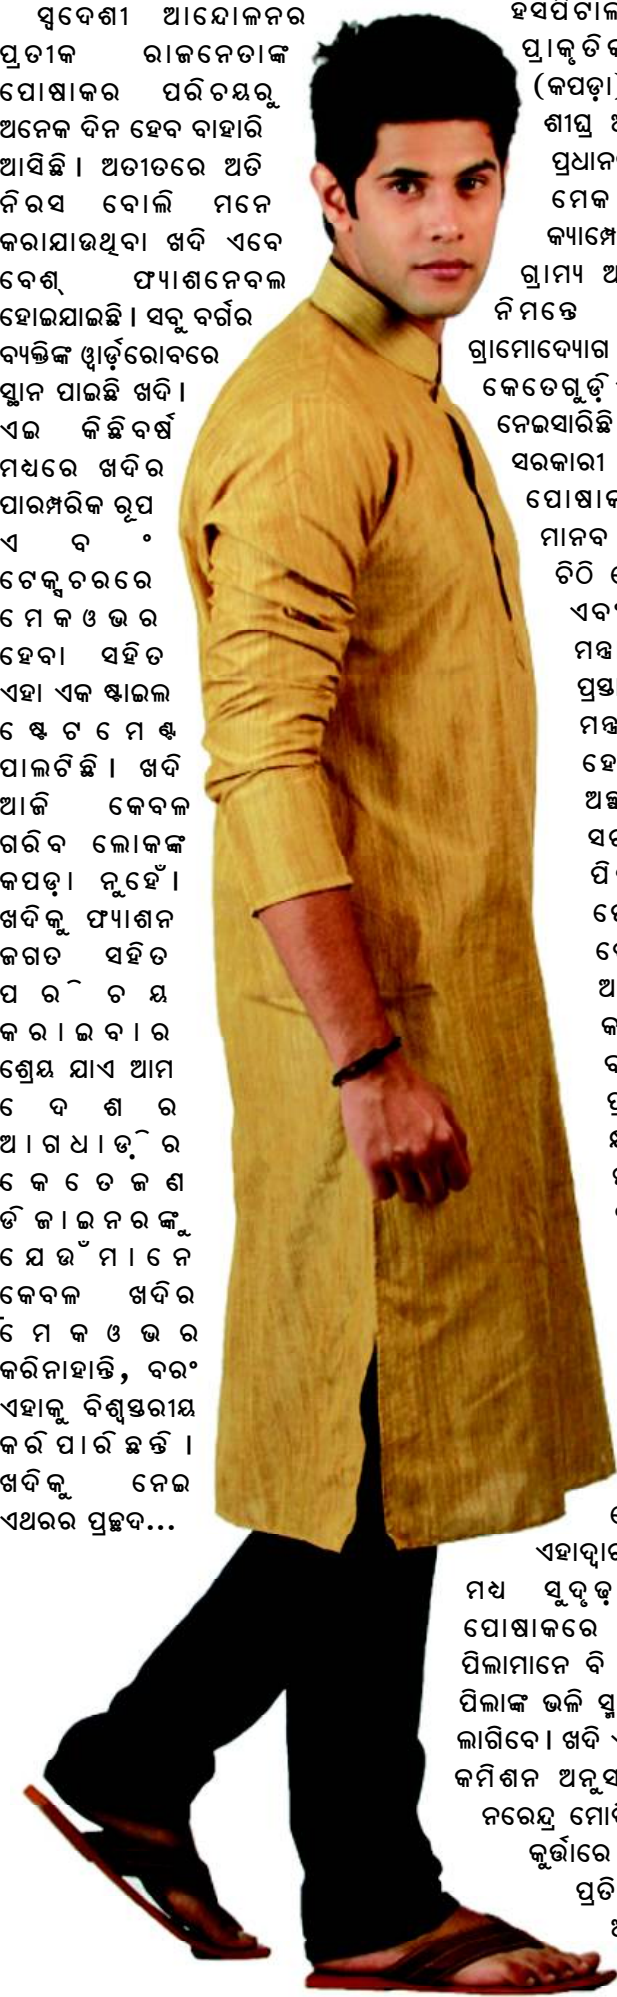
ସ୍ୱଦେଶୀ ଆନ୍ଦୋଳନର ପ୍ରତୀକ ରାଜନେତାଙ୍କ ପୋଷାକର ପରିଚୟରୁ ଅନେକ ଦିନ ହେବ ବାହାରି ଆସିଛି । ଅତୀତରେ ଅତି ନିରସ ବୋଲି ମନେ କରାଯାଉଥିବା ଖଦି ଏବେ ବେଶ୍ ଫ୍ୟାଶନେବଲ ହୋଇଯାଇଛି । ସବୁ ବର୍ଗର ବ୍ୟକ୍ତିଙ୍କ ଓ୍ୱାର୍ଡ଼ରୋବରେ ସ୍ଥାନ ପାଇଛି ଖଦି । ଏଇ କିଛିବର୍ଷ ମଧ୍ୟରେ ଖଦିର ପାରମ୍ପରିକ ରୂପ ଏବଂ ଟେକ୍ସଚରରେ ମେକଓଭର ହେବା ସହିତ ଏହା ଏକ ଷ୍ଟାଇଲ ଷ୍ଟେଟମେଣ୍ଟ ପାଲଟିଛି । ଖଦି ଆଜି କେବଳ ଗରିବ ଲୋକଙ୍କ କପଡ଼ା ନୁହେଁ । ଖଦିକୁ ଫ୍ୟାଶନ ଜଗତ ସହିତ ପରିଚୟ କରାଇବାର ଶ୍ରେୟ ଯାଏ ଆମ ଦେଶର ଆଗଧାଡ଼ିର କେତେଜଣ ଡିଜାଇନରଙ୍କୁ, ଯେଉଁମାନେ କେବଳ ଖଦିର ମେକଓଭର କରିନାହାନ୍ତି, ବରଂ ଏହାକୁ ବିଶ୍ୱସ୍ତରୀୟ କରିପାରିଛନ୍ତି । ଖଦିକୁ ନେଇ ଏଥରର ପ୍ରଚ୍ଛଦ...

ହସପିଟାଲ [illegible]
ପ୍ରାକୃତିକ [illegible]
(କପଡ଼ା) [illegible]
ଶୀଘ୍ର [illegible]
ପ୍ରଧାନ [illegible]
ମେକ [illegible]
କ୍ୟାମ୍ପେ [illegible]
ଗ୍ରାମ୍ୟ ଅ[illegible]
ନିମନ୍ତେ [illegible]
ଗ୍ରାମୋଦ୍ୟୋଗ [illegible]
କେତେଗୁଡ଼ି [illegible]
ନେଇସାରିଛି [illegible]
ସରକାରୀ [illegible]
ପୋଷାକ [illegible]
ମାନବ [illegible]
ଚିଠି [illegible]
ଏବଂ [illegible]
ମନ୍ତ୍ର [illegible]
ପ୍ରସ୍ତା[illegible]
ମନ୍ତ୍ର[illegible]
ହେ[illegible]
ଅକ୍ଷ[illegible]
ସପ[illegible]
ପି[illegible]
ଦେ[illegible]
ଦେ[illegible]
ଅ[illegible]
କ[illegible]
ବ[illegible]
ପ୍ର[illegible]
ଛ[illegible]
ପ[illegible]

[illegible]
ଏହାଦ୍ୱାର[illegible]
ମଧ୍ୟ ସୁଦୃଢ଼ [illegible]
ପୋଷାକରେ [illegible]
ପିଲାମାନେ ବି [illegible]
ପିଲାଙ୍କ ଭଳି ସ୍ମ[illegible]
ଲାଗିବେ । ଖଦି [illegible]
କମିଶନ ଅନୁସ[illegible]
ନରେନ୍ଦ୍ର ମୋଦି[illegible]
କୁର୍ତ୍ତାରେ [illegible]
ପ୍ରତି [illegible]
ଅ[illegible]